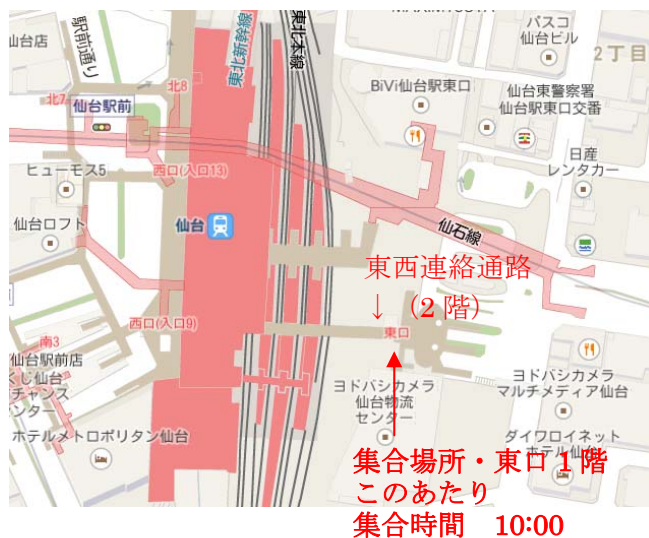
駅前通り
仙台店
東北新幹線
東北本線
パスコ
仙台ビル
2丁目
北7
仙台駅前
北8
BiVi仙台駅東口
仙台東警察署
仙台駅東口交番
ヒューモス5
西口(入口13)
日産
レンタカー
仙台
仙石線
仙台ロフト
東西連絡通路
↓（2 階）
西口(入口9)
東口
南3
仙台駅前店
くじ仙台
チャンス
ンター
ヨドバシカメラ
仙台物流
センター
ヨドバシカメラ
マルチメディア仙台
ホテルメトロポリタン仙台
ダイワロイネット
仙台
集合場所・東口１階
このあたり
集合時間　10:00